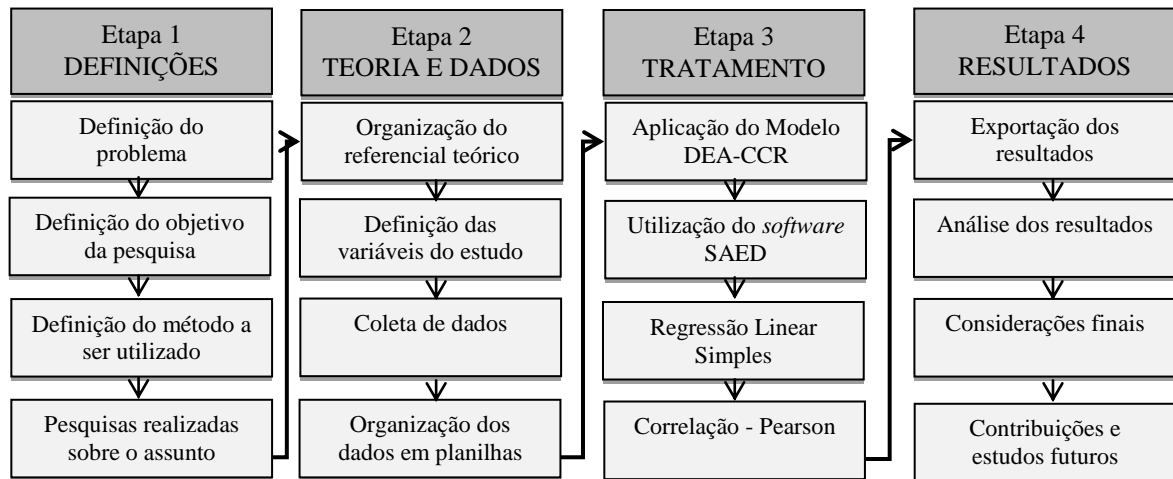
Etapa 1
DEFINIÇÕES

Definição do problema

Definição do objetivo da pesquisa

Definição do método a ser utilizado

Pesquisas realizadas sobre o assunto

Etapa 2
TEORIA E DADOS

Organização do referencial teórico

Definição das variáveis do estudo

Coleta de dados

Organização dos dados em planilhas

Etapa 3
TRATAMENTO

Aplicação do Modelo DEA-CCR

Utilização do *software* SAED

Regressão Linear Simples

Correlação - Pearson

Etapa 4
RESULTADOS

Exportação dos resultados

Análise dos resultados

Considerações finais

Contribuições e estudos futuros